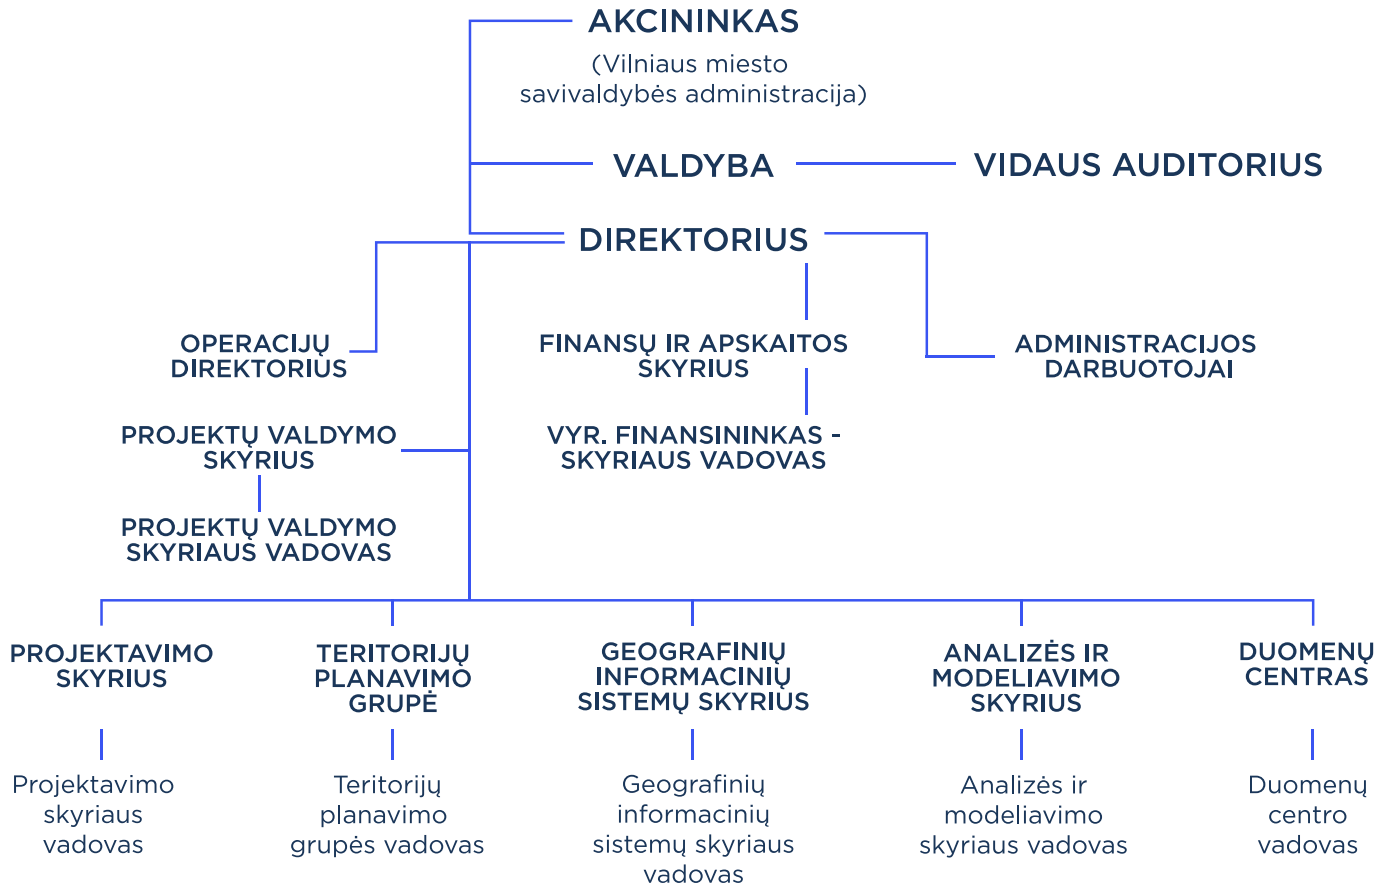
AKCININKAS
(Vilniaus miesto savivaldybės administracija)

VALDYBA

VIDAUS AUDITORIUS

DIREKTORIUS

OPERACIJŲ DIREKTORIUS

FINANSŲ IR APSKAITOS SKYRIUS

ADMINISTRACIJOS DARBUOTOJAI

PROJEKTŲ VALDYMO SKYRIUS

VYR. FINANSININKAS - SKYRIAUS VADOVAS

PROJEKTŲ VALDYMO SKYRIAUS VADOVAS

PROJEKTAVIMO SKYRIUS

Projektavimo skyriaus vadovas

TERITORIJŲ PLANAVIMO GRUPĖ

Teritorijų planavimo grupės vadovas

GEOGRAFINIŲ INFORMACINIŲ SISTEMŲ SKYRIUS

Geografinių informacinių sistemų skyriaus vadovas

ANALIZĖS IR MODELIAVIMO SKYRIUS

Analizės ir modeliavimo skyriaus vadovas

DUOMENŲ CENTRAS

Duomenų centro vadovas